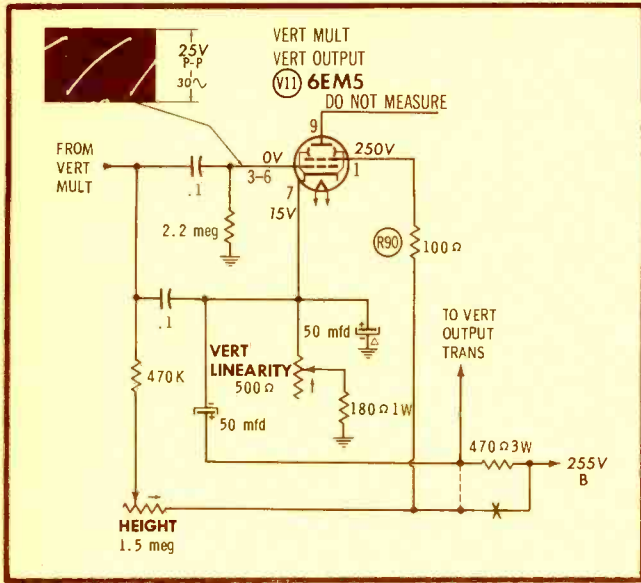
25V
P-P
30∿

VERT MULT
VERT OUTPUT
V11 6EM5
DO NOT MEASURE

9
250V
1
0V
3-6
7
15V

FROM
VERT
MULT

.1
2.2 meg

R90
100Ω

.1
50 mfd

TO VERT
OUTPUT
TRANS

VERT
LINEARITY
500Ω

470K
50 mfd
180Ω 1W

470Ω 3W
255V
B

HEIGHT
1.5 meg